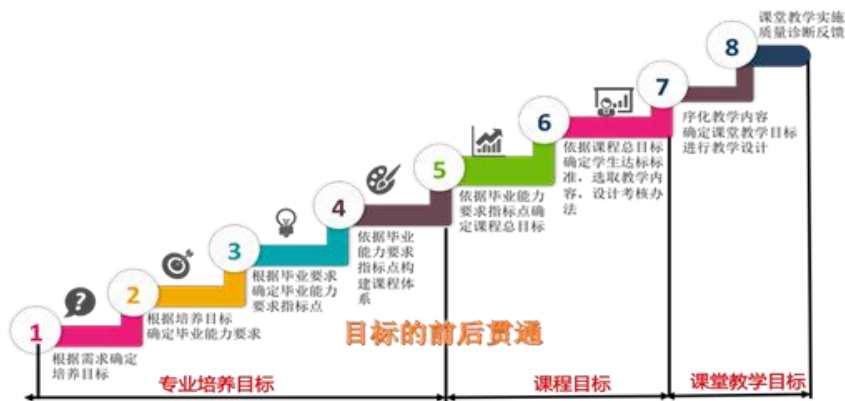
8
课堂教学实施质量诊断反馈

7
序化教学内容确定课堂教学目标进行教学设计

6
依据课程总目标确定学生达标标准，选取教学内容，设计考核办法

5
依据毕业能力要求指标点确定课程总目标

4
依据毕业能力要求指标点构建课程体系

3
根据毕业要求确定毕业能力要求指标点

2
根据培养目标确定毕业能力要求

1
根据需求确定培养目标

目标的前后贯通

专业培养目标

课程目标

课堂教学目标